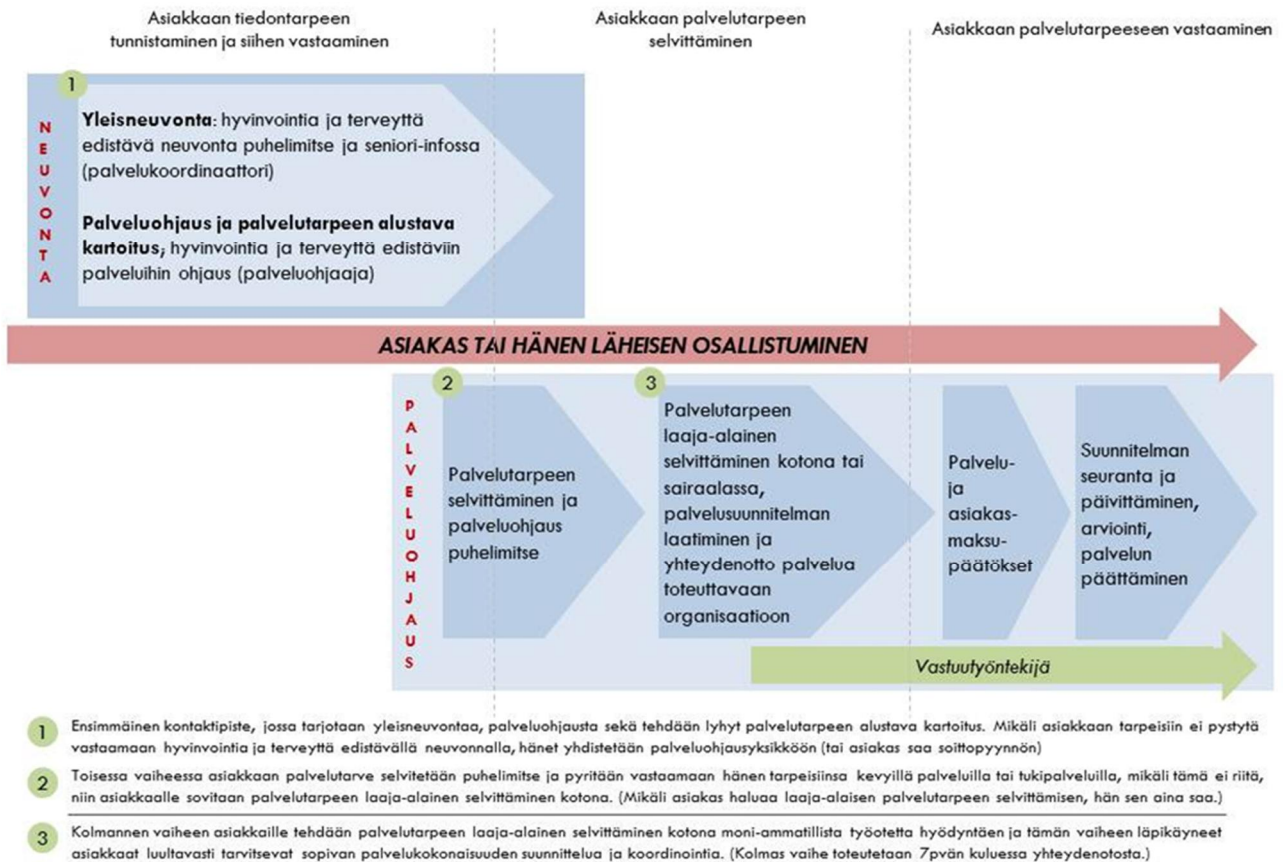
Asiakkaan tiedontarpeen tunnistaminen ja siihen vastaaminen

Asiakkaan palvelutarpeen selvittäminen

Asiakkaan palvelutarpeeseen vastaaminen

1

NEUVONTA

Yleisneuvonta: hyvinvointia ja terveyttä edistävä neuvonta puhelimitse ja seniori-infossa (palvelukoordinaattori)

Palveluohjaus ja palvelutarpeen alustava kartoitus; hyvinvointia ja terveyttä edistäviin palveluihin ohjaus (palveluohjaaja)

ASIAKAS TAI HÄNEN LÄHEISEN OSALLISTUMINEN

PALVELUOHJAUS

2

Palvelutarpeen selvittäminen ja palveluohjaus puhelimitse

3

Palvelutarpeen laaja-alainen selvittäminen kotona tai sairaalassa, palvelusuunnitelman laatiminen ja yhteydenotto palvelua toteuttavaan organisaatioon

Palvelu- ja asiakas-maksu-päätökset

Suunnitelman seuranta ja päivittäminen, arviointi, palvelun päättäminen

Vastuutyöntekijä

1 Ensimmäinen kontaktipiste, jossa tarjotaan yleisneuvontaa, palveluohjausta sekä tehdään lyhyt palvelutarpeen alustava kartoitus. Mikäli asiakkaan tarpeisiin ei pystytä vastaamaan hyvinvointia ja terveyttä edistävällä neuvonnalla, hänet yhdistetään palveluohjausyksikköön (tai asiakas saa soittopyynnön)

2 Toisessa vaiheessa asiakkaan palvelutarve selvitetään puhelimitse ja pyritään vastaamaan hänen tarpeisiinsa kevyillä palveluilla tai tukipalveluilla, mikäli tämä ei riitä, niin asiakkaalle sovitaan palvelutarpeen laaja-alainen selvittäminen kotona. (Mikäli asiakas haluaa laaja-alaisen palvelutarpeen selvittämisen, hän sen aina saa.)

3 Kolmannen vaiheen asiakkaille tehdään palvelutarpeen laaja-alainen selvittäminen kotona moni-ammatillista työotetta hyödyntäen ja tämän vaiheen läpikäyneet asiakkaat luultavasti tarvitsevat sopivan palvelukokonaisuuden suunnittelua ja koordinointia. (Kolmas vaihe toteutetaan 7pvän kuluessa yhteydenotosta.)